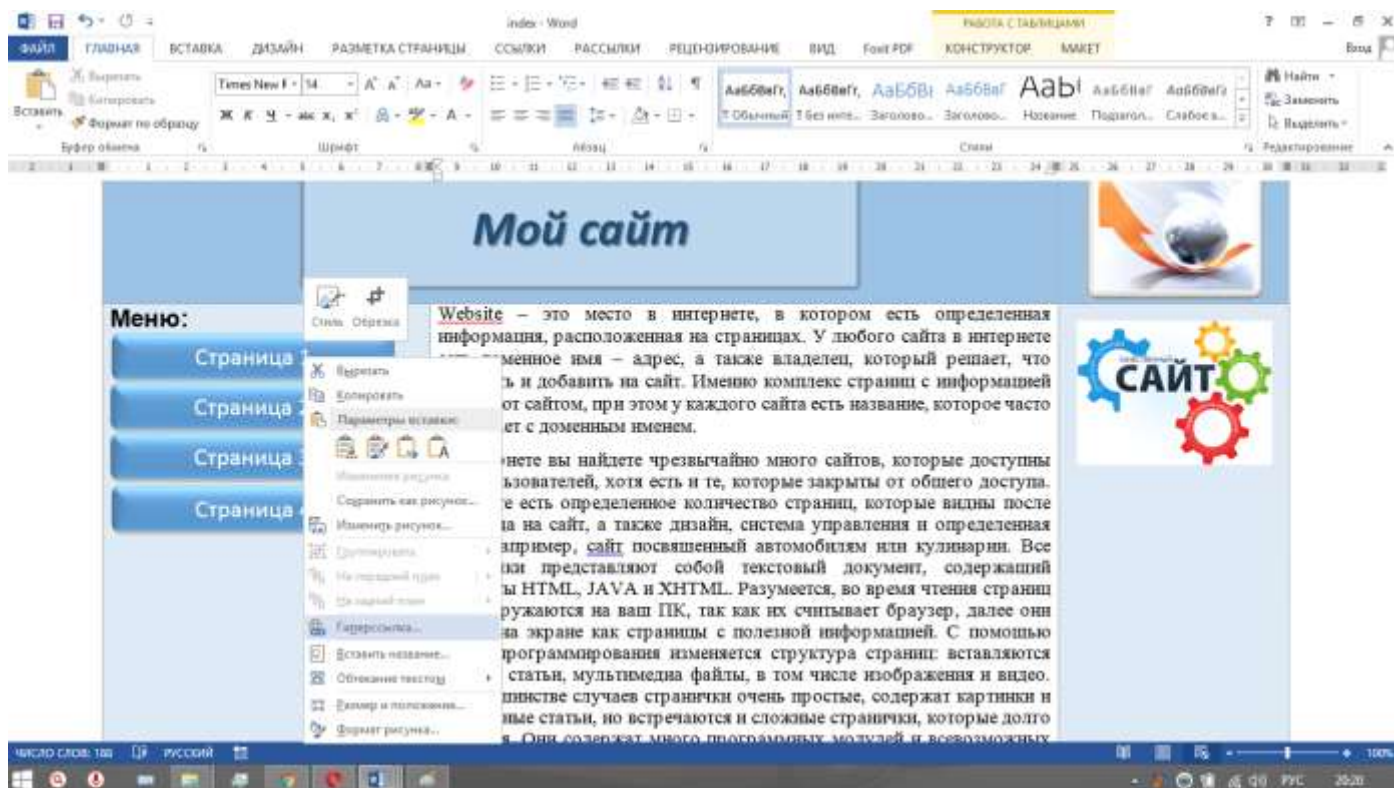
index - Word

РАБОТА С ТАБЛИЦАМИ

ФАЙЛ ГЛАВНАЯ ВСТАВКА ДИЗАЙН РАЗМЕТКА СТРАНИЦЫ ССЫЛКИ РАССЫЛКИ РЕЦЕНЗИРОВАНИЕ ВИД Foxit PDF КОНСТРУКТОР МАКЕТ

Вход

Вставить
Вырезать
Копировать
Формат по образцу
Буфер обмена

Times New R 14
Шрифт

Абзац

АаБбВвГг, АаБбВвГг, АаБбВі АаБбВеГ АаБ АаБбВеГ АаБбВеГі
1 Обычный 1 Без инте... Заголово... Заголово... Название Подзагол... Слабое в...
Стили

Найти
Заменить
Выделить
Редактирование

Мой сайт

Стиль Обрезка

Меню:

Страница 1
Страница 2
Страница 3
Страница 4

Вырезать
Копировать
Параметры вставки:
Изменить рисунок
Сохранить как рисунок...
Изменить рисунок...
Группировать
На передний план
На задний план
Гиперссылка...
Вставить название...
Обтекание текстом
Размер и положение...
Формат рисунка...

Website – это место в интернете, в котором есть определенная информация, расположенная на страницах. У любого сайта в интернете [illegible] доменное имя – адрес, а также владелец, который решает, что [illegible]ть и добавить на сайт. Именно комплекс страниц с информацией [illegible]от сайтом, при этом у каждого сайта есть название, которое часто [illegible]ет с доменным именем.

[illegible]нете вы найдете чрезвычайно много сайтов, которые доступны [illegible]ьзователей, хотя есть и те, которые закрыты от общего доступа. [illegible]е есть определенное количество страниц, которые видны после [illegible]а на сайт, а также дизайн, система управления и определенная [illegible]апример, сайт посвященный автомобилям или кулинарии. Все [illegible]ки представляют собой текстовый документ, содержащий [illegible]ы HTML, JAVA и XHTML. Разумеется, во время чтения страниц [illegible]ружаются на ваш ПК, так как их считывает браузер, далее они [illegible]а экране как страницы с полезной информацией. С помощью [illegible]рограммирования изменяется структура страниц: вставляются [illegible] статьи, мультимедиа файлы, в том числе изображения и видео. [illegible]шинстве случаев странички очень простые, содержат картинки и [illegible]ные статьи, но встречаются и сложные странички, которые долго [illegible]

САЙТ

ЧИСЛО СЛОВ: 188 РУССКИЙ

100%

РУС 20:20